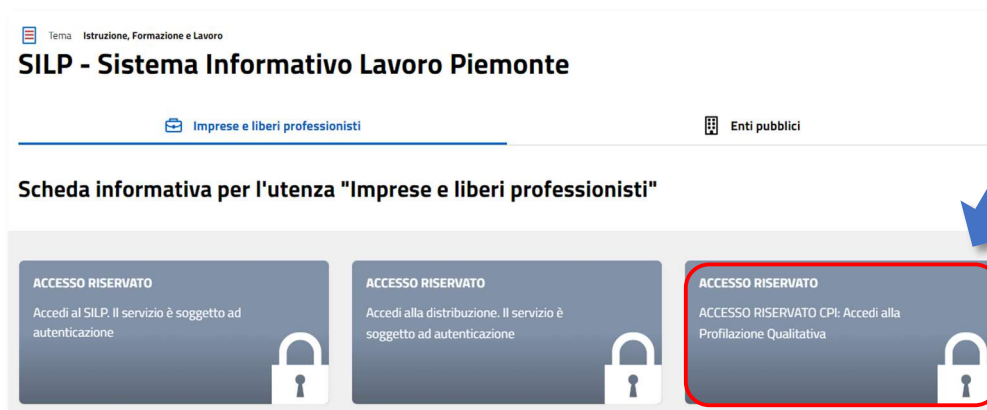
Tema Istruzione, Formazione e Lavoro

SILP - Sistema Informativo Lavoro Piemonte

Imprese e liberi professionisti

Enti pubblici

Scheda informativa per l'utenza "Imprese e liberi professionisti"

ACCESSO RISERVATO

Accedi al SILP. Il servizio è soggetto ad autenticazione

ACCESSO RISERVATO

Accedi alla distribuzione. Il servizio è soggetto ad autenticazione

ACCESSO RISERVATO

ACCESSO RISERVATO CPI: Accedi alla Profilazione Qualitativa